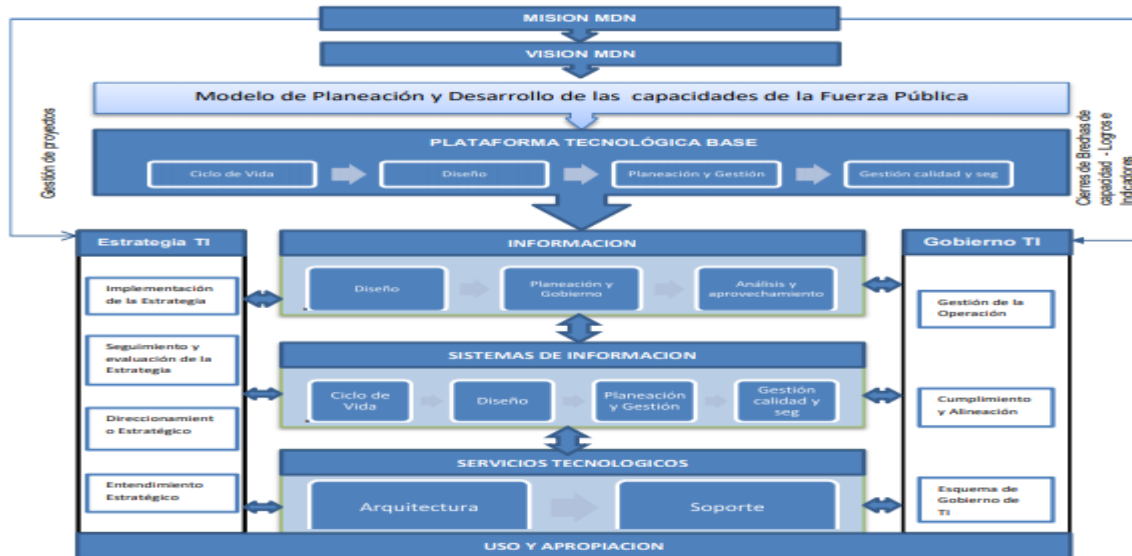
MISION MDN

VISION MDN

Modelo de Planeación y Desarrollo de las capacidades de la Fuerza Pública

Gestión de proyectos

Cierres de Brechas de capacidad - Logros e Indicadores

PLATAFORMA TECNOLÓGICA BASE

Ciclo de Vida

Diseño

Planeación y Gestión

Gestión calidad y seg

Estrategia TI

Implementación de la Estrategia

Seguimiento y evaluación de la Estrategia

Direccionamiento Estratégico

Entendimiento Estratégico

INFORMACION

Diseño

Planeación y Gobierno

Análisis y aprovechamiento

SISTEMAS DE INFORMACION

Ciclo de Vida

Diseño

Planeación y Gestión

Gestión calidad y seg

SERVICIOS TECNOLOGICOS

Arquitectura

Soporte

Gobierno TI

Gestión de la Operación

Cumplimiento y Alineación

Esquema de Gobierno de TI

USO Y APROPIACION